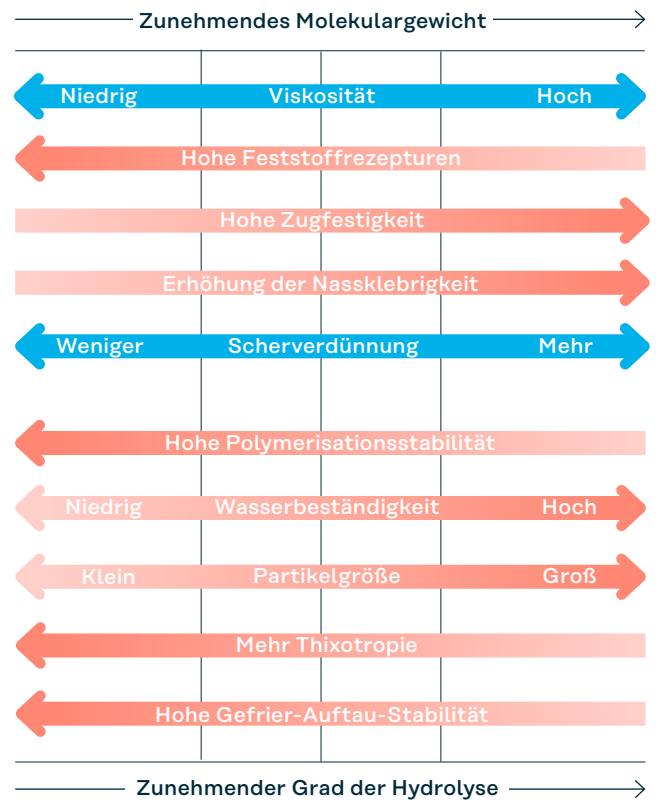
Zunehmendes Molekulargewicht

Niedrig Viskosität Hoch

Hohe Feststoffrezepturen

Hohe Zugfestigkeit

Erhöhung der Nassklebrigkeit

Weniger Scherverdünnung Mehr

Hohe Polymerisationsstabilität

Niedrig Wasserbeständigkeit Hoch

Klein Partikelgröße Groß

Mehr Thixotropie

Hohe Gefrier-Auftau-Stabilität

Zunehmender Grad der Hydrolyse